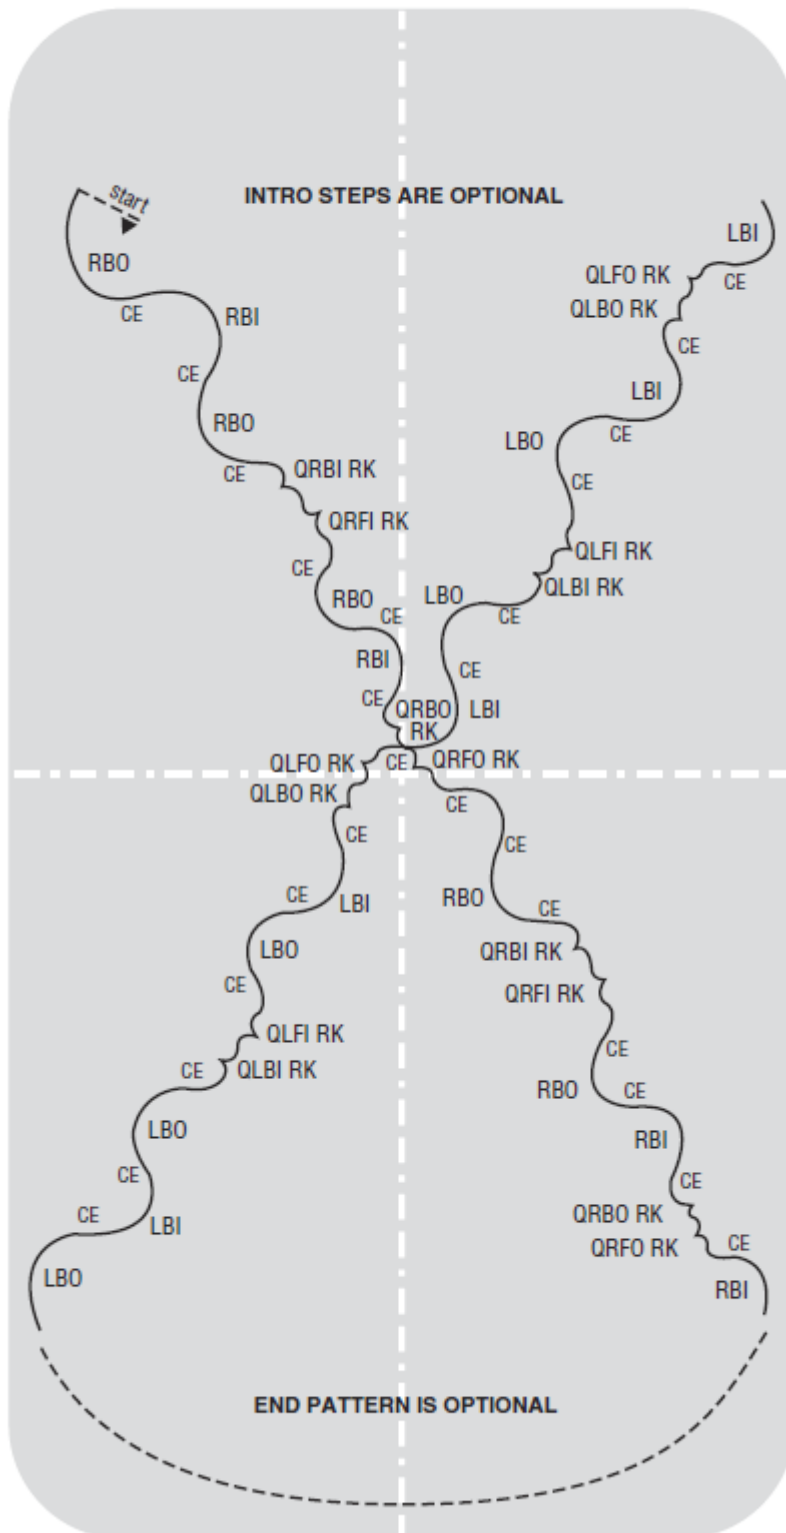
INTRO STEPS ARE OPTIONAL

start

RBO
CE
RBI
CE
RBO
CE
QRBI RK
QRFI RK
CE
RBO
CE
RBI
CE
QRBO RK

LBI
QLFO RK
CE
QLBO RK
CE
LBI
LBO
CE
CE
QLFI RK
QLBI RK
LBO
CE
CE
LBI

QLFO RK
CE
QRFO RK
QLBO RK
CE
CE
LBI
LBO
CE
QLFI RK
CE
QLBI RK
LBO
CE
CE
LBI
LBO

CE
CE
RBO
CE
QRBI RK
QRFI RK
CE
RBO
CE
RBI
CE
QRBO RK
QRFO RK
CE
RBI

END PATTERN IS OPTIONAL